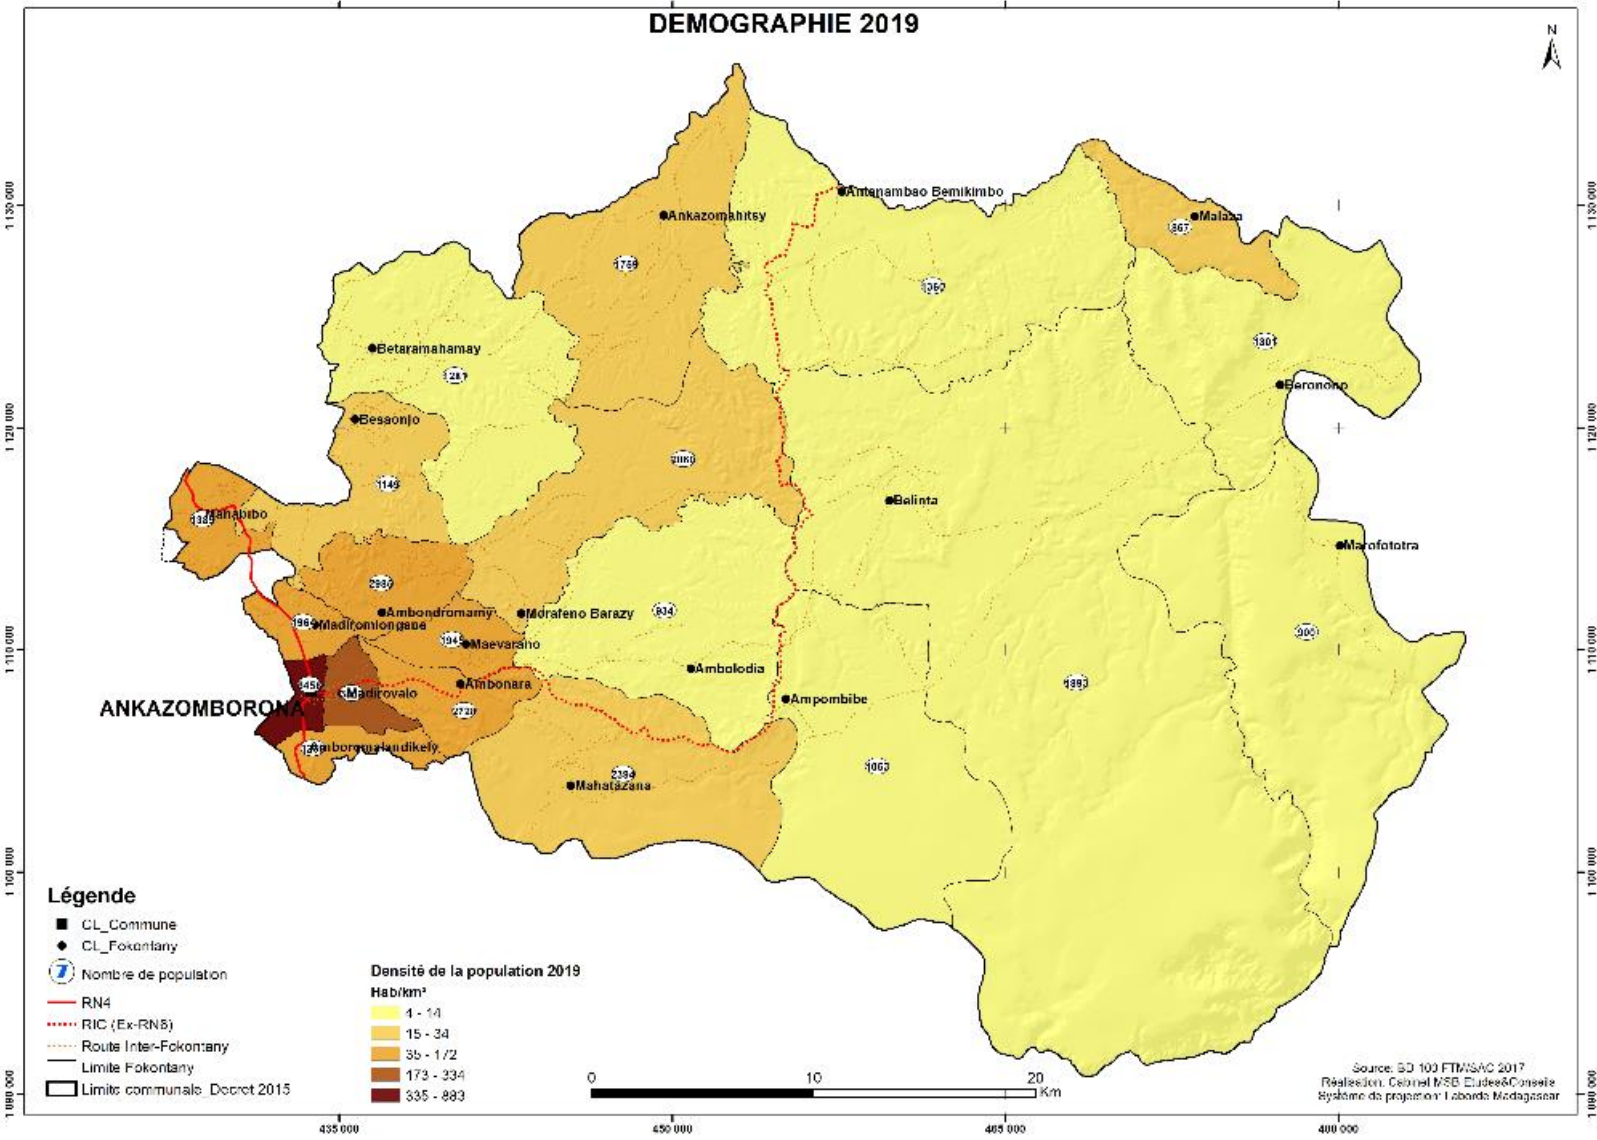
DEMOGRAPHIE 2019

N

1 130 000
1 120 000
1 110 000
1 100 000
1 090 000

Antanambao Bemikimbo
Ankazomahitsy
Malaza
867
1769
1362
Betaramahamay
1287
1301
Beronono
Besaonjo
2080
1149
Belinta
Manabibo
1389
Marofototra
2980
Ambondromamy
Morafeno Barazy
934
1964
Madiromiongana
1943
Maevarano
900
Ambolodia
3456
Madirovalo
Ambonara
1993
ANKAZOMBORONA
2720
Ampombibe
Amboromalandikely
2384
1063
Mahatazana

Légende
CL_Commune
CL_Fokontany
7 Nombre de population
RN4
RIC (Ex-RN6)
Route Inter-Fokontany
Limite Fokontany
Limite communale_Decret 2015

Densité de la population 2019
Hab/km²
4 - 14
15 - 34
35 - 172
173 - 334
335 - 883

0 10 20
Km

Source: BD 100 FTM/SAC 2017
Réalisation: Cabinet MSB Etudes&Conseils
Système de projection: Laborde Madagascar

435 000
450 000
465 000
480 000